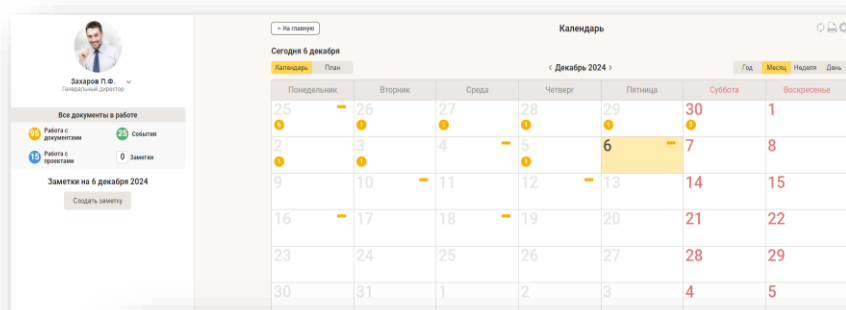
Захаров П.Ф.
Генеральный директор

Все документы в работе

95 Работа с документами
25 События
15 Работа с проектами
0 Заметки

Заметки на 6 декабря 2024

Создать заметку

« На главную

Календарь

Сегодня 6 декабря

Календарь | План

‹ Декабрь 2024 ›

Год | Месяц | Неделя | День

| Понедельник | Вторник | Среда | Четверг | Пятница | Суббота | Воскресенье |
|---|---|---|---|---|---|---|
| 25 6 | 26 1 | 27 1 | 28 1 | 29 1 | 30 6 | 1 |
| 2 1 | 3 1 | 4 | 5 1 | 6 | 7 | 8 |
| 9 | 10 | 11 | 12 | 13 | 14 | 15 |
| 16 | 17 | 18 | 19 | 20 | 21 | 22 |
| 23 | 24 | 25 | 26 | 27 | 28 | 29 |
| 30 | 31 | 1 | 2 | 3 | 4 | 5 |